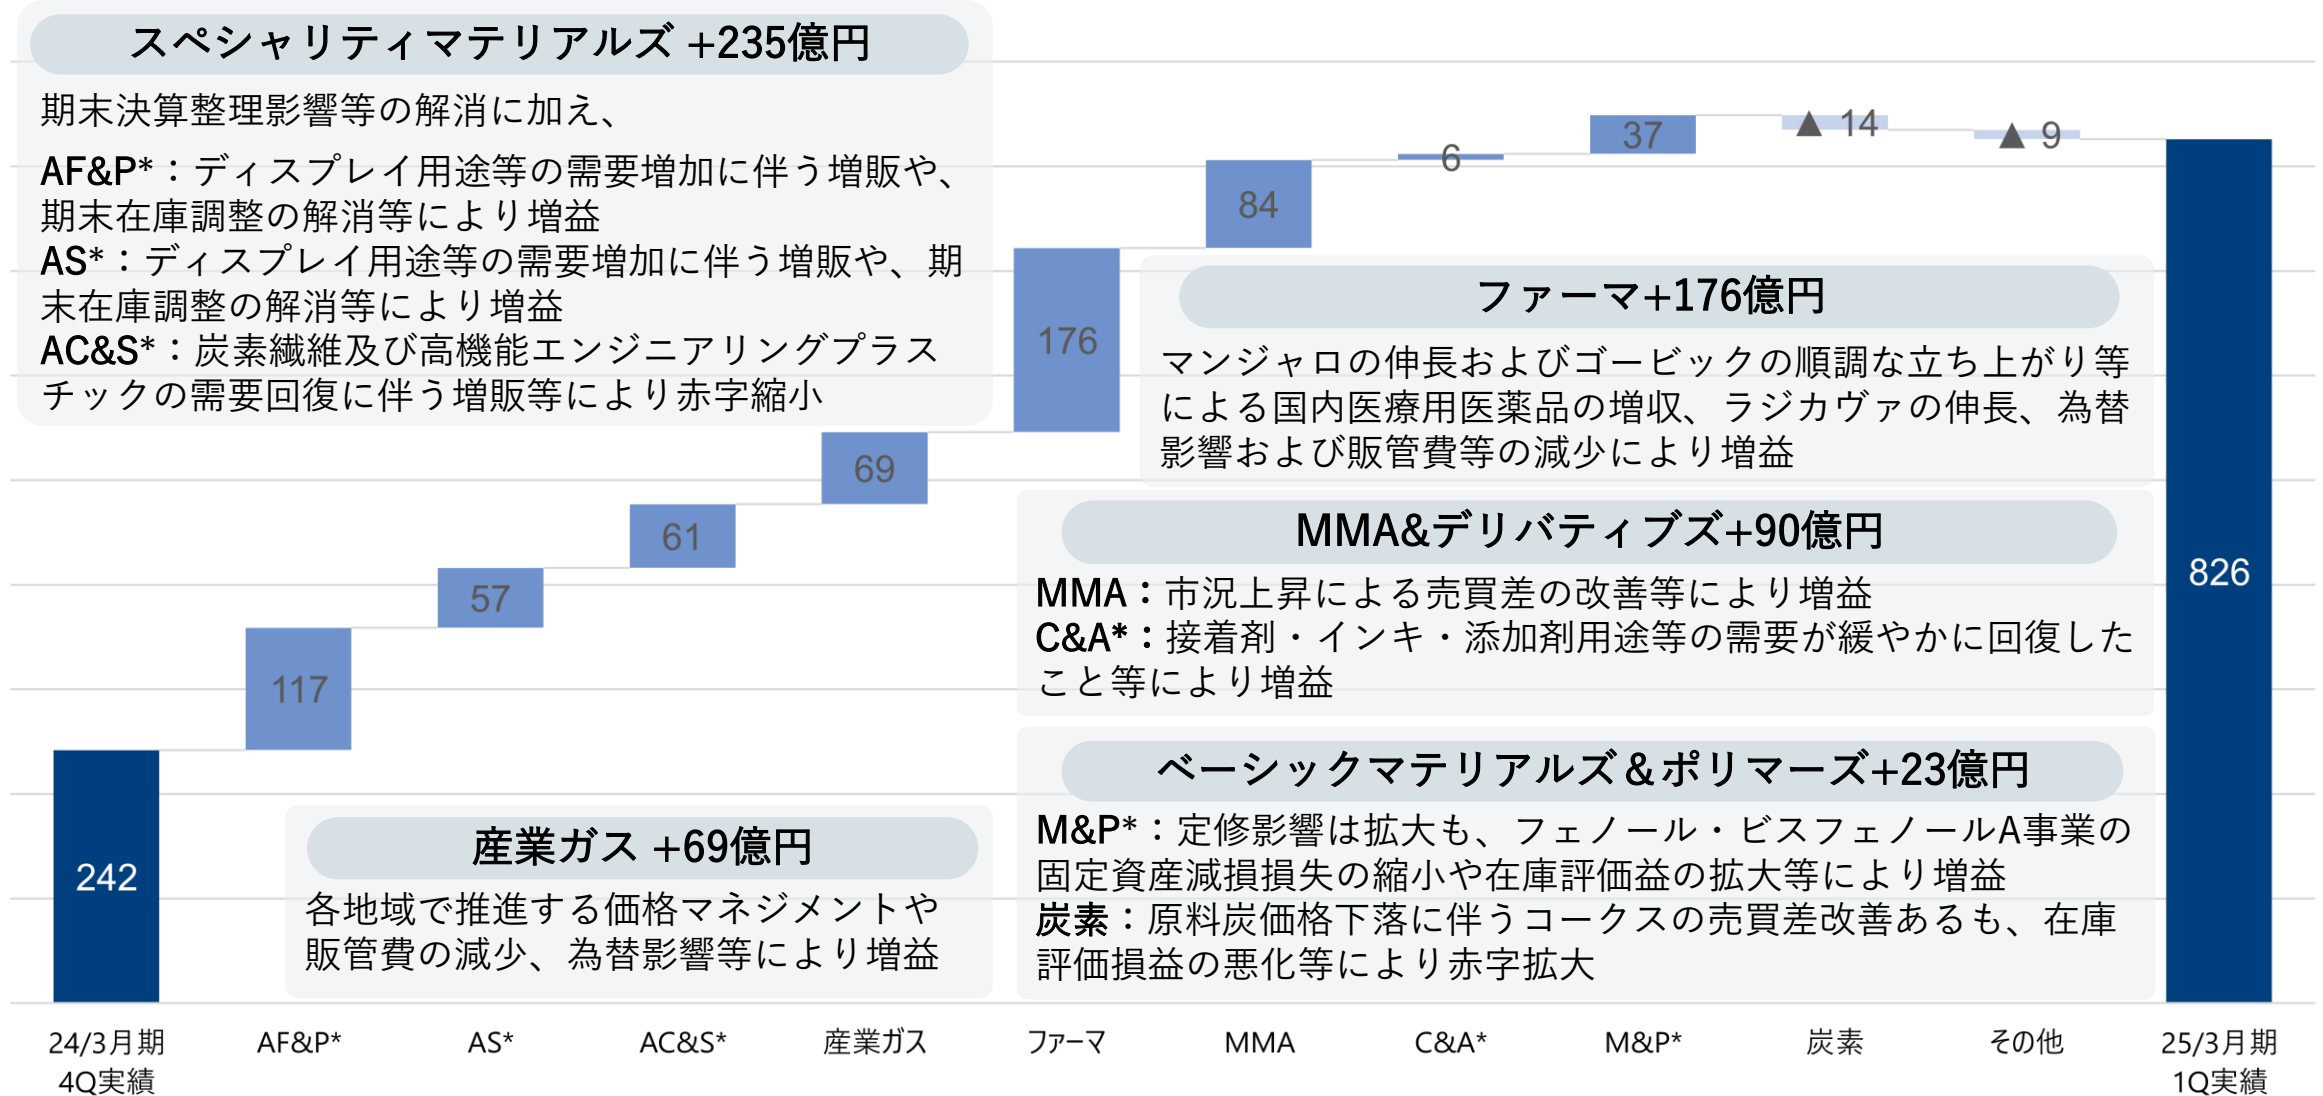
スペシャリティマテリアルズ +235億円

期末決算整理影響等の解消に加え、

AF&P*：ディスプレイ用途等の需要増加に伴う増販や、期末在庫調整の解消等により増益
AS*：ディスプレイ用途等の需要増加に伴う増販や、期末在庫調整の解消等により増益
AC&S*：炭素繊維及び高機能エンジニアリングプラスチックの需要回復に伴う増販等により赤字縮小

ファーマ+176億円

マンジャロの伸長およびゴービックの順調な立ち上がり等による国内医療用医薬品の増収、ラジカヴァの伸長、為替影響および販管費等の減少により増益

MMA&デリバティブズ+90億円

MMA：市況上昇による売買差の改善等により増益
C&A*：接着剤・インキ・添加剤用途等の需要が緩やかに回復したこと等により増益

ベーシックマテリアルズ＆ポリマーズ+23億円

M&P*：定修影響は拡大も、フェノール・ビスフェノールA事業の固定資産減損損失の縮小や在庫評価益の拡大等により増益
炭素：原料炭価格下落に伴うコークスの売買差改善あるも、在庫評価損益の悪化等により赤字拡大

産業ガス +69億円

各地域で推進する価格マネジメントや販管費の減少、為替影響等により増益

242
117
57
61
69
176
84
6
37
▲14
▲9
826

24/3月期 4Q実績
AF&P*
AS*
AC&S*
産業ガス
ファーマ
MMA
C&A*
M&P*
炭素
その他
25/3月期 1Q実績